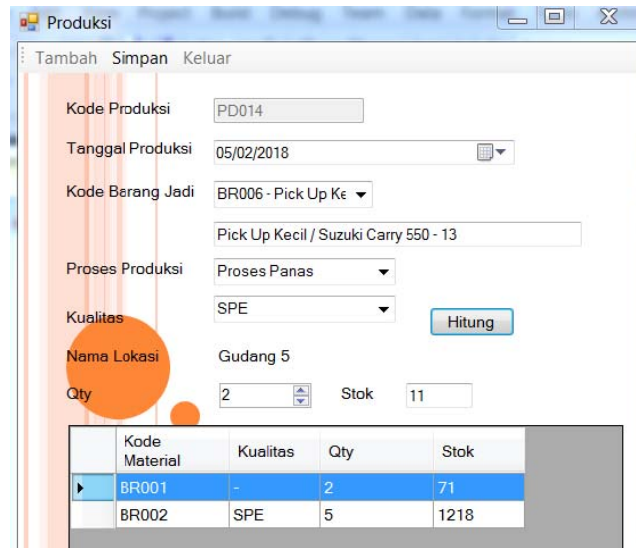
Produksi

Tambah Simpan Keluar

Kode Produksi PD014

Tanggal Produksi 05/02/2018

Kode Barang Jadi BR006 - Pick Up Ke

Pick Up Kecil / Suzuki Carry 550 - 13

Proses Produksi Proses Panas

Kualitas SPE

Hitung

Nama Lokasi Gudang 5

Qty 2 Stok 11

| | Kode Material | Kualitas | Qty | Stok |
|---|---|---|---|---|
| ▸ | BR001 | - | 2 | 71 |
| | BR002 | SPE | 5 | 1218 |